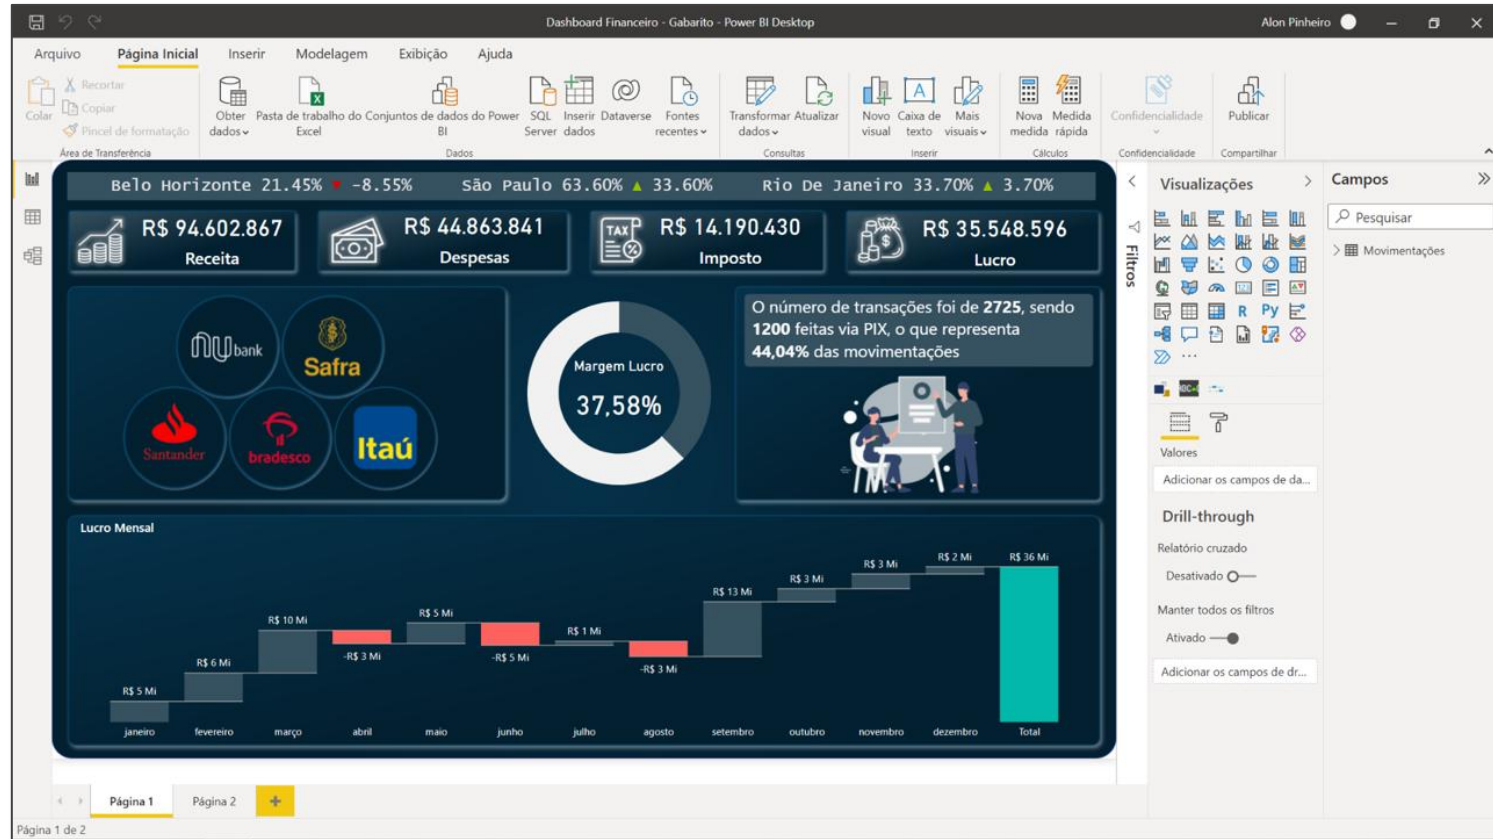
Dashboard Financeiro - Gabarito - Power BI Desktop

Alon Pinheiro

Arquivo Página Inicial Inserir Modelagem Exibição Ajuda

Colar Recortar Copiar Pincel de formatação Área de Transferência

Obter dados Pasta de trabalho do Excel Conjuntos de dados do Power BI SQL Server Inserir dados Dataverse Fontes recentes Dados

Transformar dados Atualizar Consultas

Novo visual Caixa de texto Mais visuais Inserir

Nova medida Medida rápida Cálculos

Confidencialidade Confidencialidade

Publicar Compartilhar

Belo Horizonte 21.45% ▼ -8.55% São Paulo 63.60% ▲ 33.60% Rio De Janeiro 33.70% ▲ 3.70%

R$ 94.602.867 Receita

R$ 44.863.841 Despesas

TAX R$ 14.190.430 Imposto

$ R$ 35.548.596 Lucro

nu bank Safra Santander bradesco Itaú

Margem Lucro 37,58%

O número de transações foi de **2725**, sendo **1200** feitas via PIX, o que representa **44,04%** das movimentações

Lucro Mensal

| janeiro | fevereiro | março | abril | maio | junho | julho | agosto | setembro | outubro | novembro | dezembro | Total |
|---|---|---|---|---|---|---|---|---|---|---|---|---|
| R$ 5 Mi | R$ 6 Mi | R$ 10 Mi | -R$ 3 Mi | R$ 5 Mi | -R$ 5 Mi | R$ 1 Mi | -R$ 3 Mi | R$ 13 Mi | R$ 3 Mi | R$ 3 Mi | R$ 2 Mi | R$ 36 Mi |

Filtros

Visualizações

R Py

Valores

Adicionar os campos de da...

Drill-through

Relatório cruzado

Desativado

Manter todos os filtros

Ativado

Adicionar os campos de dr...

Campos

Pesquisar

Movimentações

Página 1 Página 2 +

Página 1 de 2